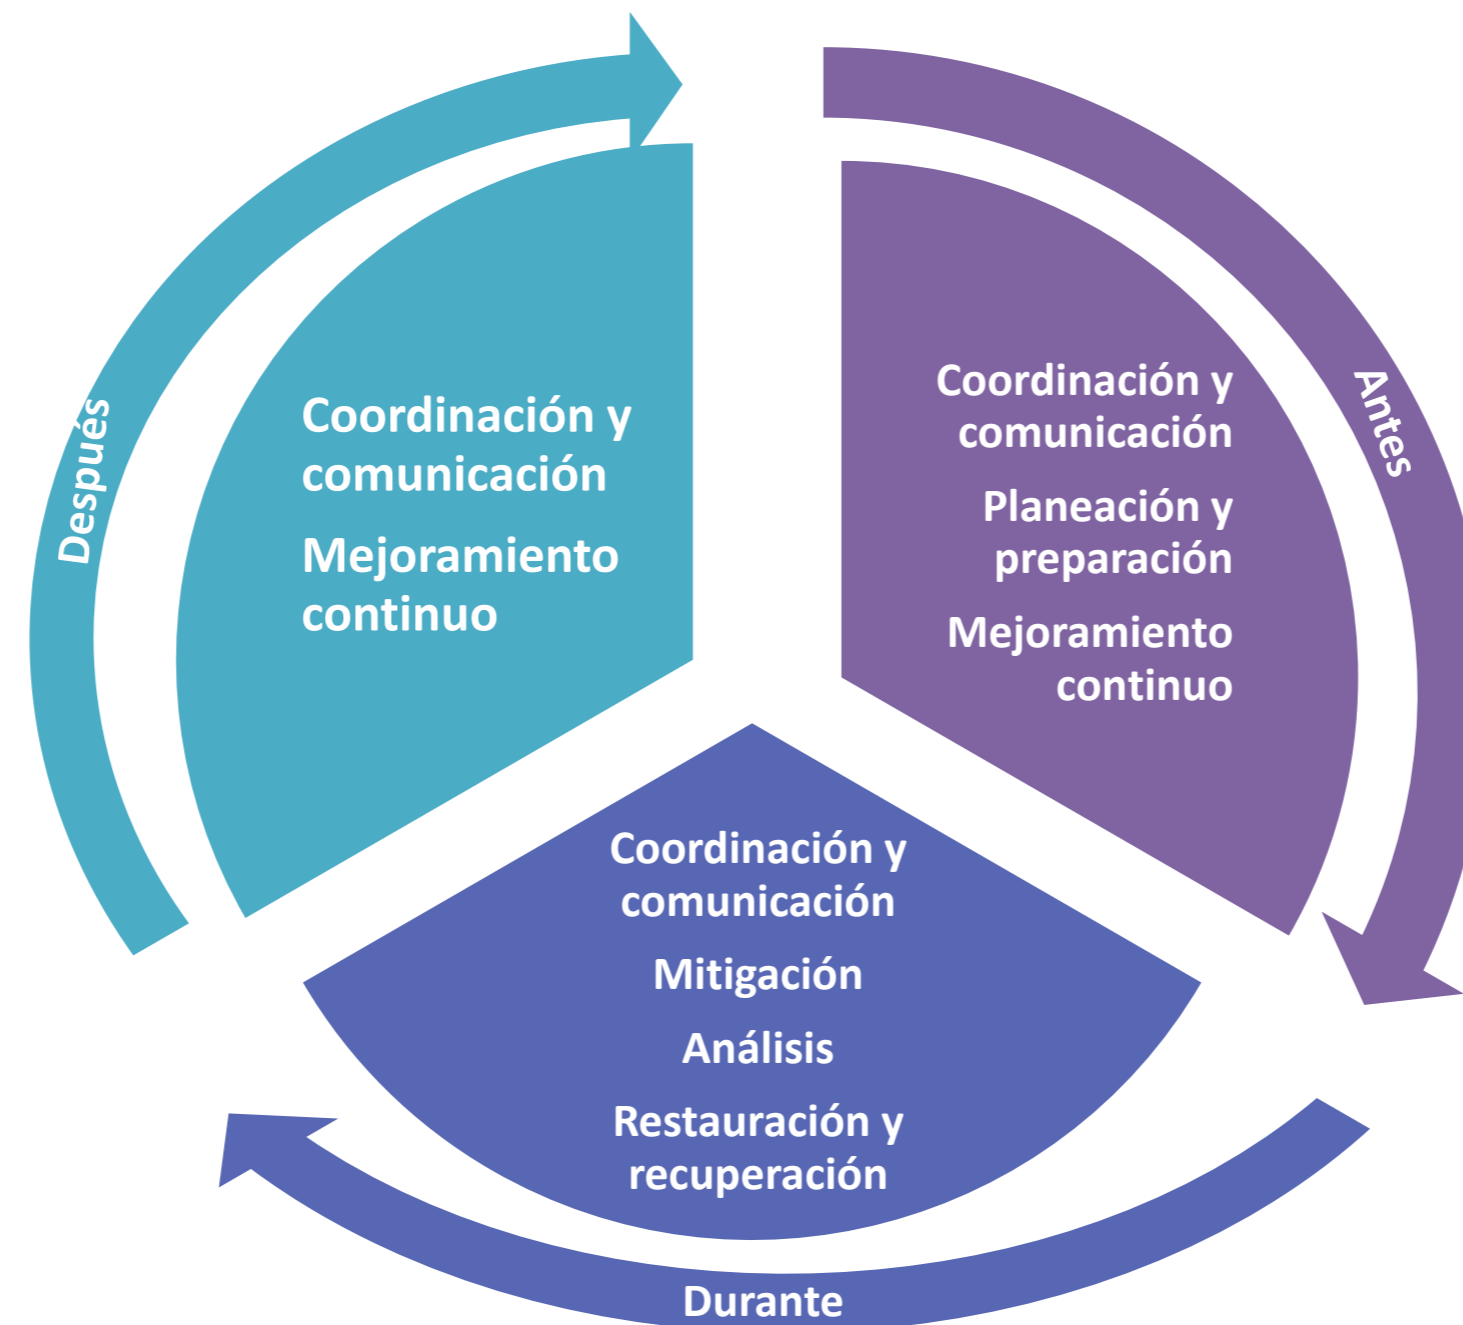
Antes

Coordinación y comunicación

Planeación y preparación

Mejoramiento continuo

Durante

Coordinación y comunicación

Mitigación

Análisis

Restauración y recuperación

Después

Coordinación y comunicación

Mejoramiento continuo